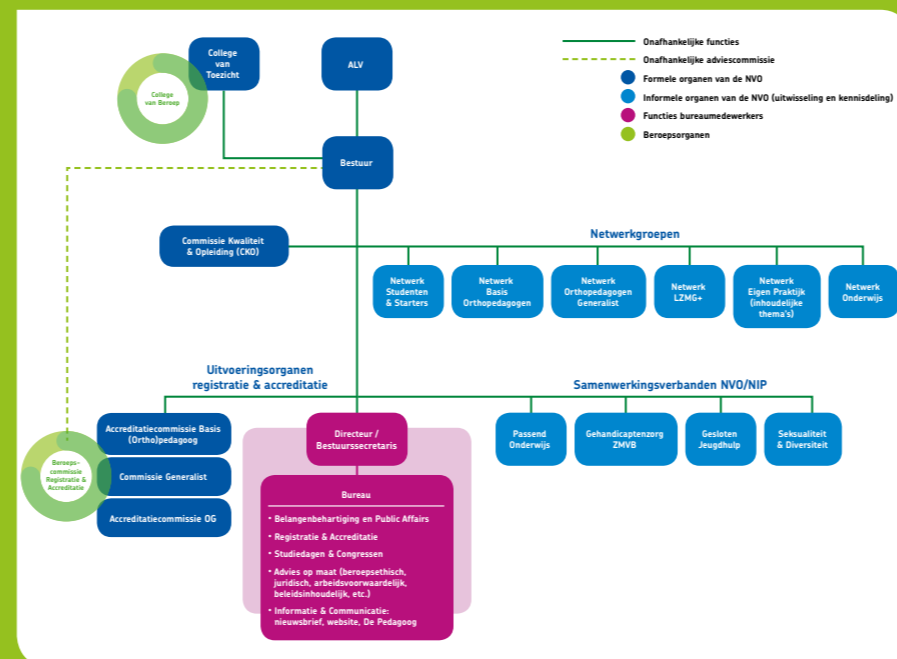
Onafhankelijke functies
Onafhankelijke adviescommissie
Formele organen van de NVO
Informele organen van de NVO (uitwisseling en kennisdeling)
Functies bureaumedewerkers
Beroepsorganen

College van Beroep

College van Toezicht

ALV

Bestuur

Commissie Kwaliteit & Opleiding (CKO)

Netwerkgroepen

Netwerk Studenten & Starters

Netwerk Basis Orthopedagogen

Netwerk Orthopedagogen Generalist

Netwerk LZMG+

Netwerk Eigen Praktijk (inhoudelijke thema's)

Netwerk Onderwijs

Uitvoeringsorganen registratie & accreditatie

Samenwerkingsverbanden NVO/NIP

Beroeps-commissie Registratie & Accreditatie

Accreditatiecommissie Basis (Ortho)pedagoog

Commissie Generalist

Accreditatiecommissie OG

Directeur / Bestuurssecretaris

Bureau
• Belangenbehartiging en Public Affairs
• Registratie & Accreditatie
• Studiedagen & Congressen
• Advies op maat (beroepsethisch, juridisch, arbeidsvoorwaardelijk, beleidsinhoudelijk, etc.)
• Informatie & Communicatie: nieuwsbrief, website, De Pedagoog

Passend Onderwijs

Gehandicaptenzorg ZMVB

Gesloten Jeugdhulp

Seksualiteit & Diversiteit